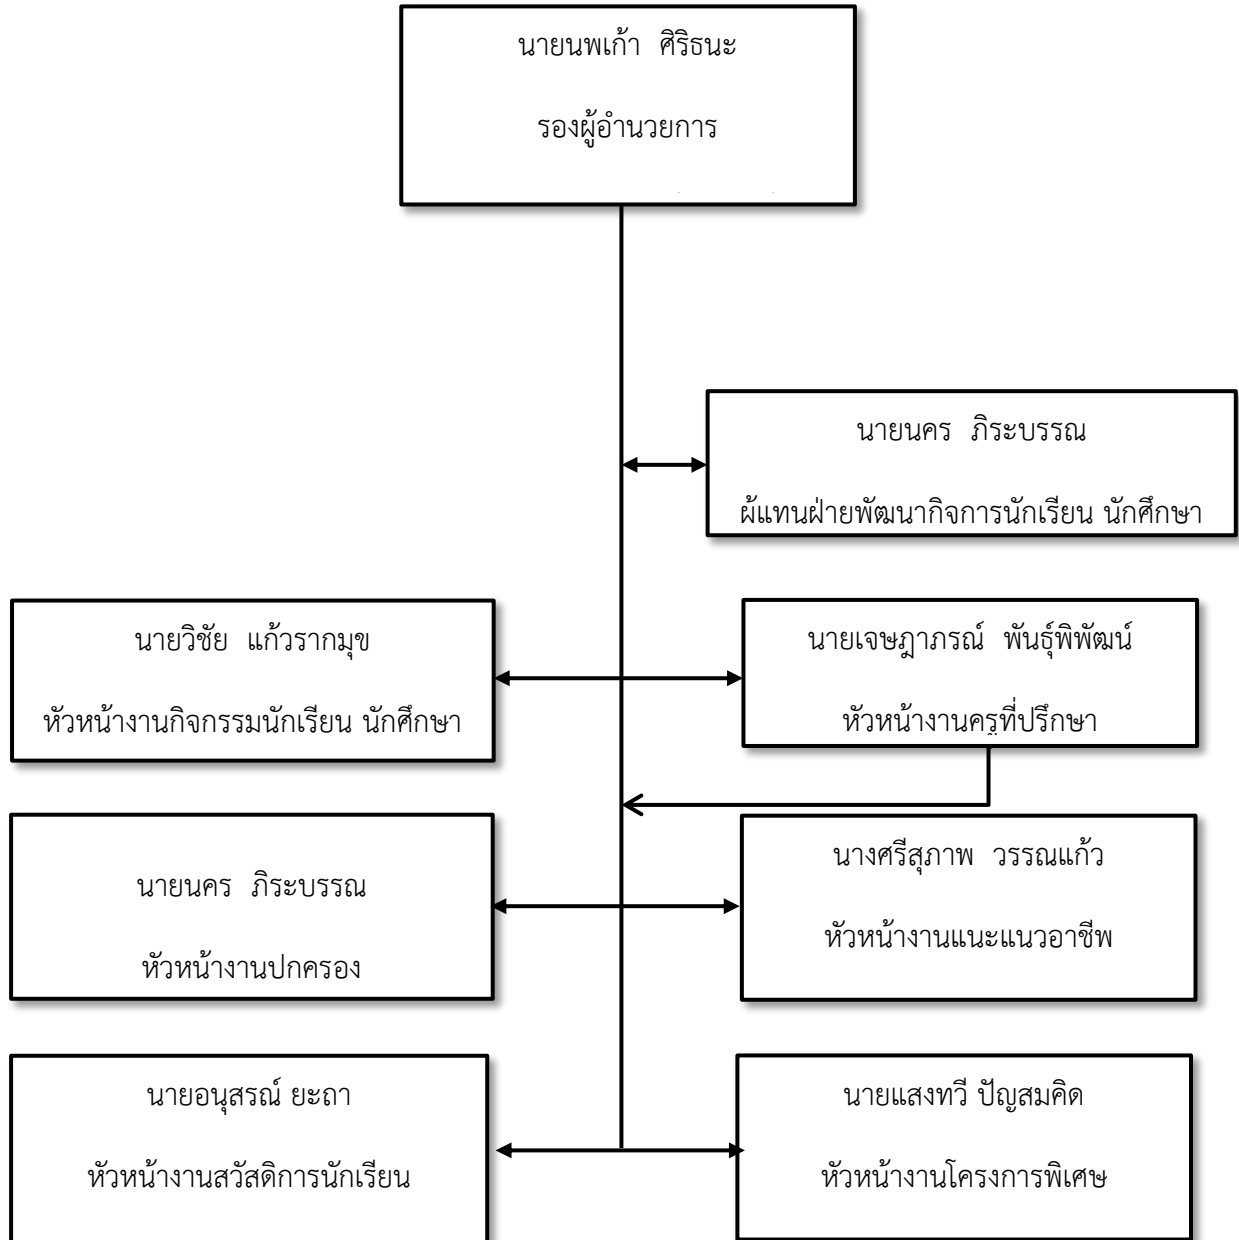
นายนพเก้า ศิริธนะ

รองผู้อำนวยการ

นายนคร ภิระบรรณ

ผ้แทนฝ่ายพัฒนากิจการนักเรียน นักศึกษา

นายวิชัย แก้วรากมุข

หัวหน้างานกิจกรรมนักเรียน นักศึกษา

นายเจษฎาภรณ์ พันธุ์พิพัฒน์

หัวหน้างานครูที่ปรึกษา

นายนคร ภิระบรรณ

หัวหน้างานปกครอง

นางศรีสุภาพ วรรณแก้ว

หัวหน้างานแนะแนวอาชีพ

นายอนุสรณ์ ยะถา

หัวหน้างานสวัสดิการนักเรียน

นายแสงทวี ปัญสมคิด

หัวหน้างานโครงการพิเศษ